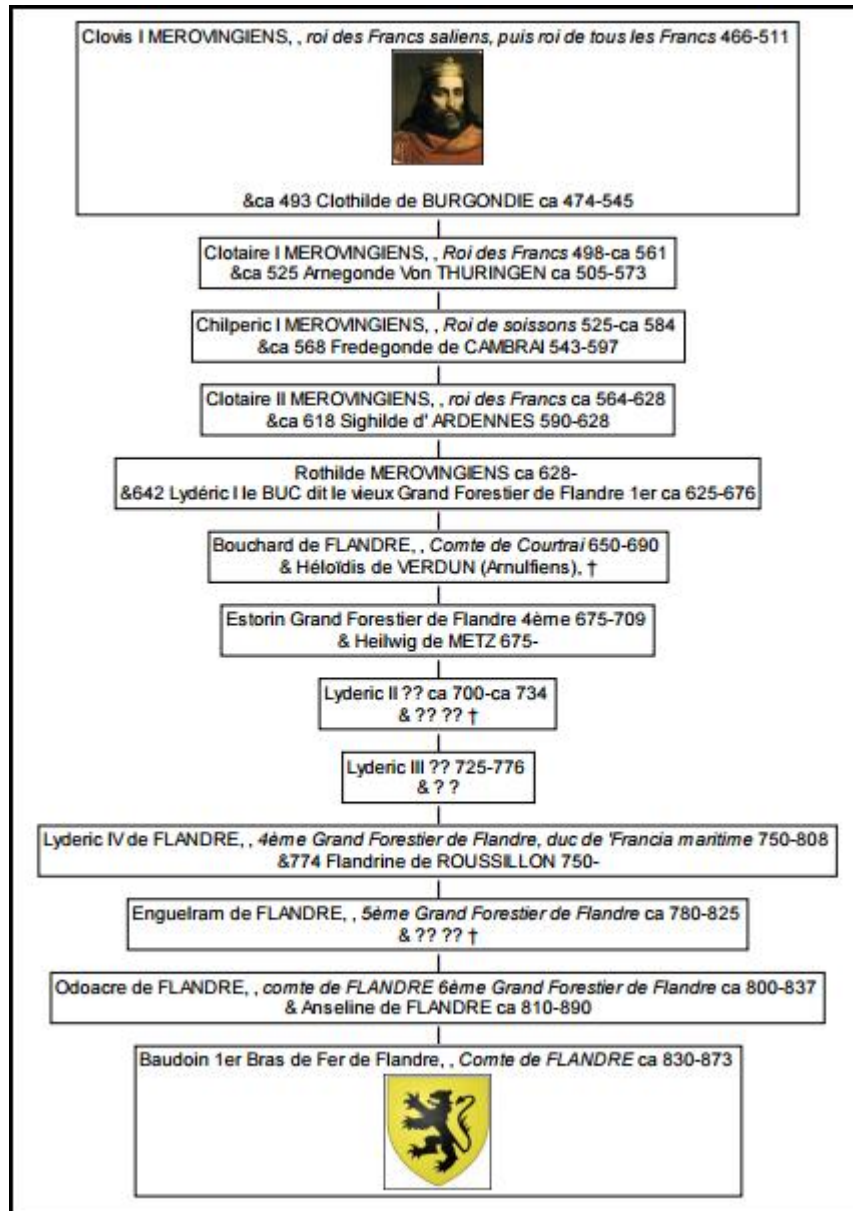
Clovis I MEROVINGIENS, , *roi des Francs saliens, puis roi de tous les Francs* 466-511

&ca 493 Clothilde de BURGONDIE ca 474-545

Clotaire I MEROVINGIENS, , *Roi des Francs* 498-ca 561
&ca 525 Arnegonde Von THURINGEN ca 505-573

Chilperic I MEROVINGIENS, , *Roi de soissons* 525-ca 584
&ca 568 Fredegonde de CAMBRAI 543-597

Clotaire II MEROVINGIENS, , *roi des Francs* ca 564-628
&ca 618 Sighilde d' ARDENNES 590-628

Rothilde MEROVINGIENS ca 628-
&642 Lydéric I le BUC dit le vieux Grand Forestier de Flandre 1er ca 625-676

Bouchard de FLANDRE, , *Comte de Courtrai* 650-690
& Héloïdis de VERDUN (Arnulfiens), †

Estorin Grand Forestier de Flandre 4ème 675-709
& Heilwig de METZ 675-

Lyderic II ?? ca 700-ca 734
& ?? ?? †

Lyderic III ?? 725-776
& ? ?

Lyderic IV de FLANDRE, , *4ème Grand Forestier de Flandre, duc de 'Francia maritime* 750-808
&774 Flandrine de ROUSSILLON 750-

Enguelram de FLANDRE, , *5ème Grand Forestier de Flandre* ca 780-825
& ?? ?? †

Odoacre de FLANDRE, , *comte de FLANDRE 6ème Grand Forestier de Flandre* ca 800-837
& Anseline de FLANDRE ca 810-890

Baudoin 1er Bras de Fer de Flandre, , *Comte de FLANDRE* ca 830-873